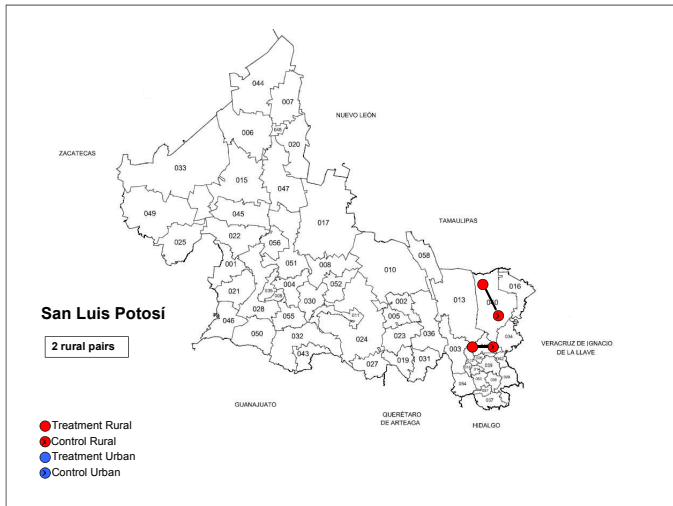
044
007
NUEVO LEÓN
006
048
020
ZACATECAS
033
015
047
049
045
017
TAMAULIPAS
025
022
056
058
001
051
008
010
016
021
039
004
052
013
040
028
030
002
San Luis Potosí
046
055
017
005
050
032
036
034
024
023
VERACRUZ DE IGNACIO DE LA LLAVE
2 rural pairs
043
031
003
027
019
GUANAJUATO
QUERÉTARO DE ARTEAGA
HIDALGO
Treatment Rural
Control Rural
Treatment Urban
Control Urban